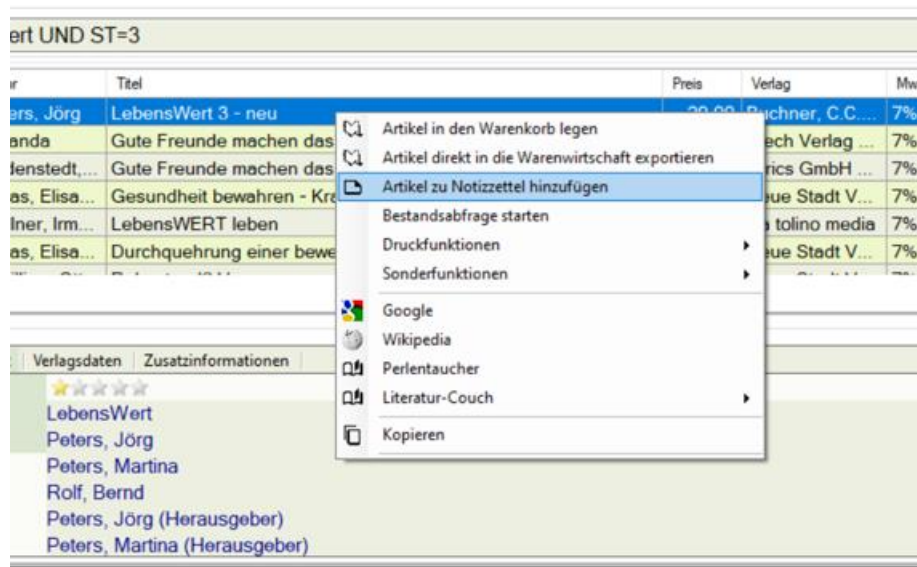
ert UND ST=3

| r | Titel | Preis | Verlag | Mw |
|---|---|---|---|---|
| ers, Jörg | LebensWert 3 - neu | 29,99 | Buchner, C.C.... | 7% |
| anda | Gute Freunde machen das | | ech Verlag ... | 7% |
| denstedt,... | Gute Freunde machen das | | rics GmbH ... | 7% |
| as, Elisa... | Gesundheit bewahren - Kra | | ue Stadt V... | 7% |
| lner, Irm... | LebensWERT leben | | tolino media | 7% |
| as, Elisa... | Durchquehrung einer bewe | | ue Stadt V... | 7% |

Artikel in den Warenkorb legen
Artikel direkt in die Warenwirtschaft exportieren
Artikel zu Notizzettel hinzufügen
Bestandsabfrage starten
Druckfunktionen
Sonderfunktionen
Google
Wikipedia
Perlentaucher
Literatur-Couch
Kopieren

Verlagsdaten | Zusatzinformationen

LebensWert
Peters, Jörg
Peters, Martina
Rolf, Bernd
Peters, Jörg (Herausgeber)
Peters, Martina (Herausgeber)